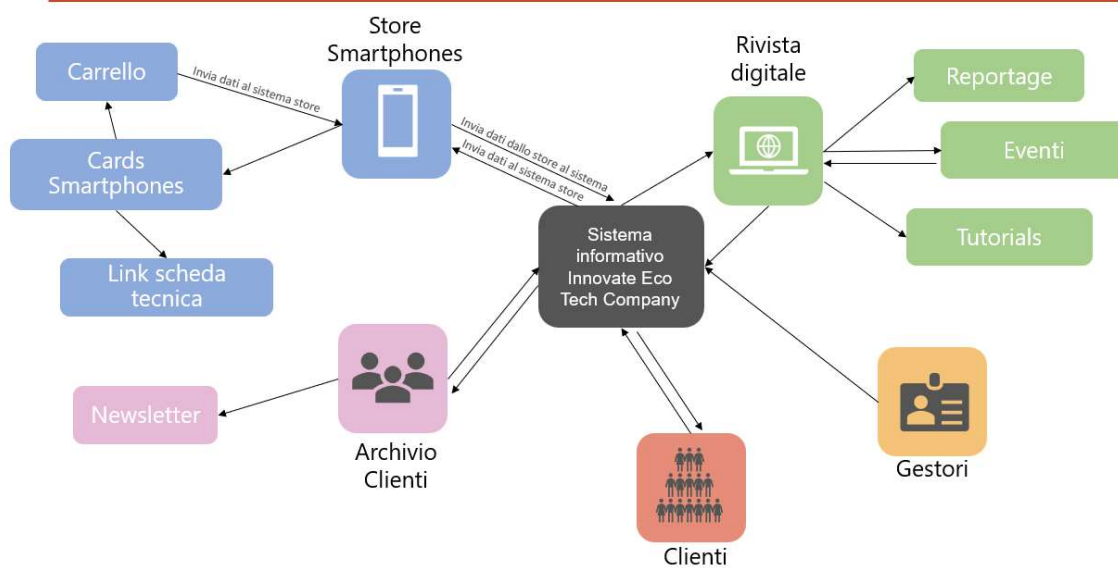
Store Smartphones

Carrello

Invia dati al sistema store

Cards Smartphones

Link scheda tecnica

Invia dati dallo store al sistema

Invia dati al sistema store

Rivista digitale

Reportage

Eventi

Tutorials

Sistema informativo Innovate Eco Tech Company

Newsletter

Archivio Clienti

Clienti

Gestori